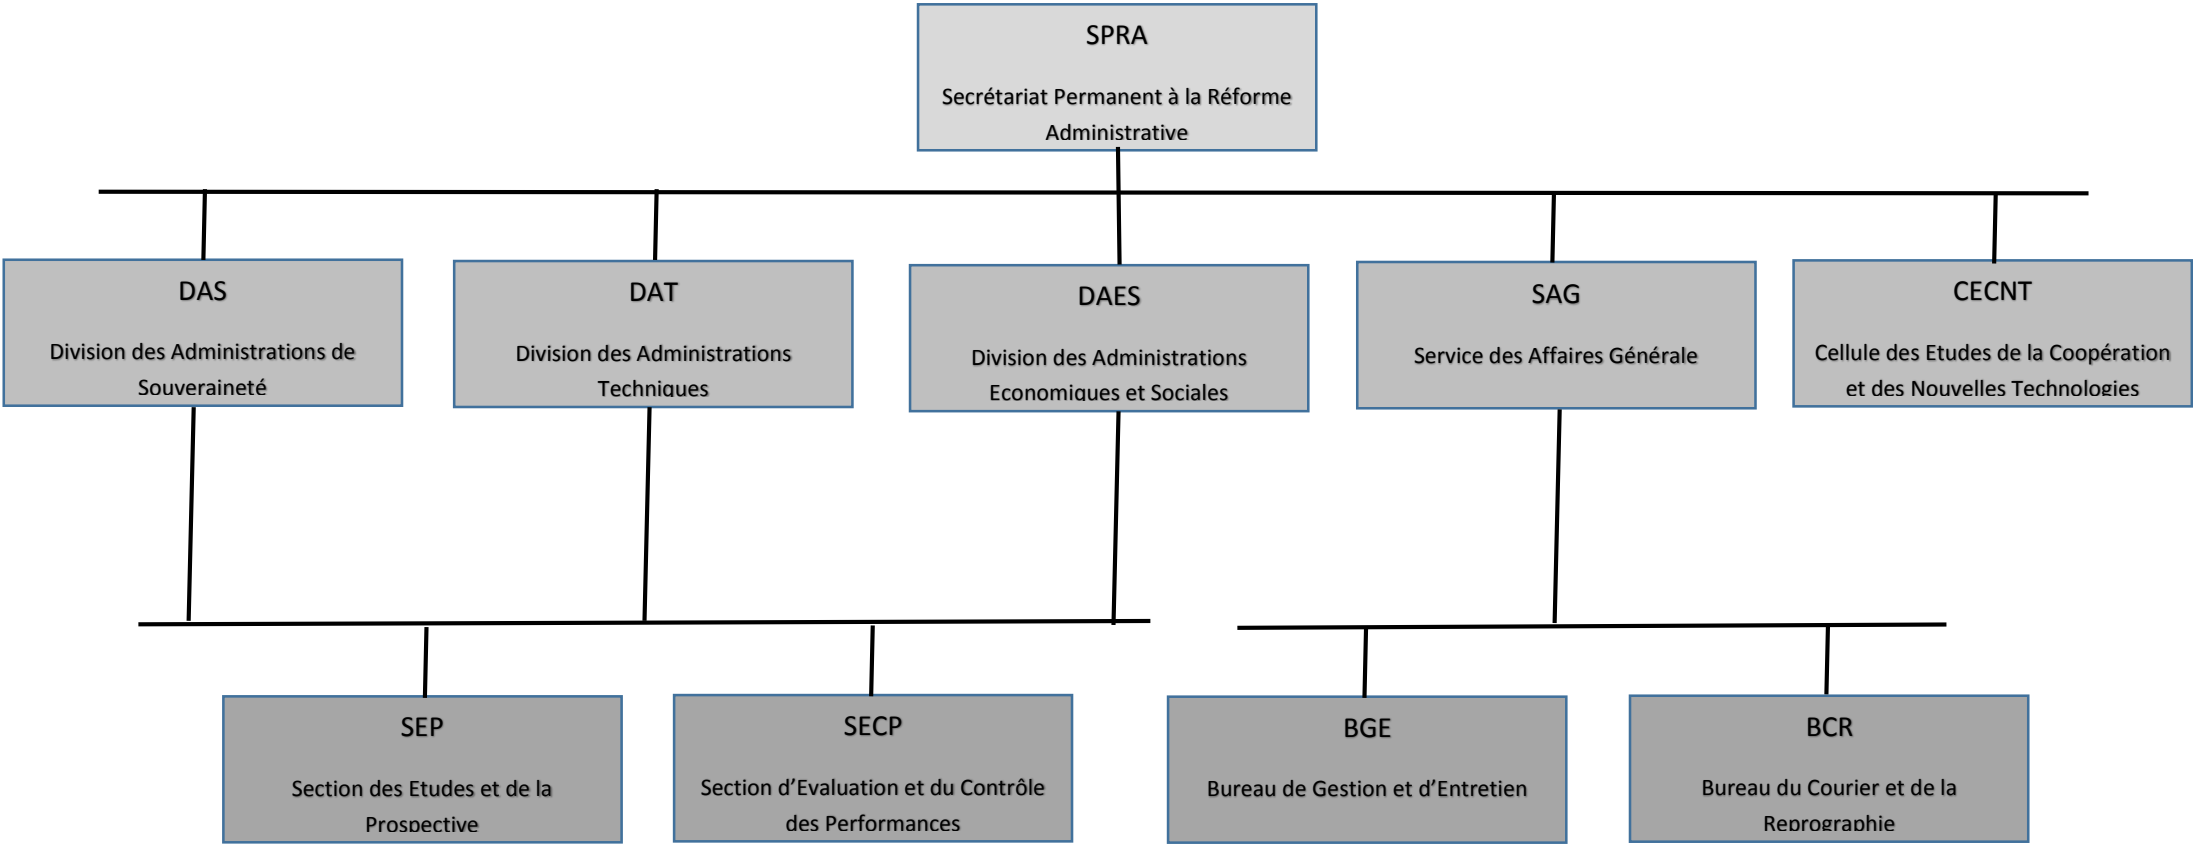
SPRA

Secrétariat Permanent à la Réforme Administrative

DAS

Division des Administrations de Souveraineté

DAT

Division des Administrations Techniques

DAES

Division des Administrations Economiques et Sociales

SAG

Service des Affaires Générale

CECNT

Cellule des Etudes de la Coopération et des Nouvelles Technologies

SEP

Section des Etudes et de la Prospective

SECP

Section d'Evaluation et du Contrôle des Performances

BGE

Bureau de Gestion et d'Entretien

BCR

Bureau du Courier et de la Reprographie